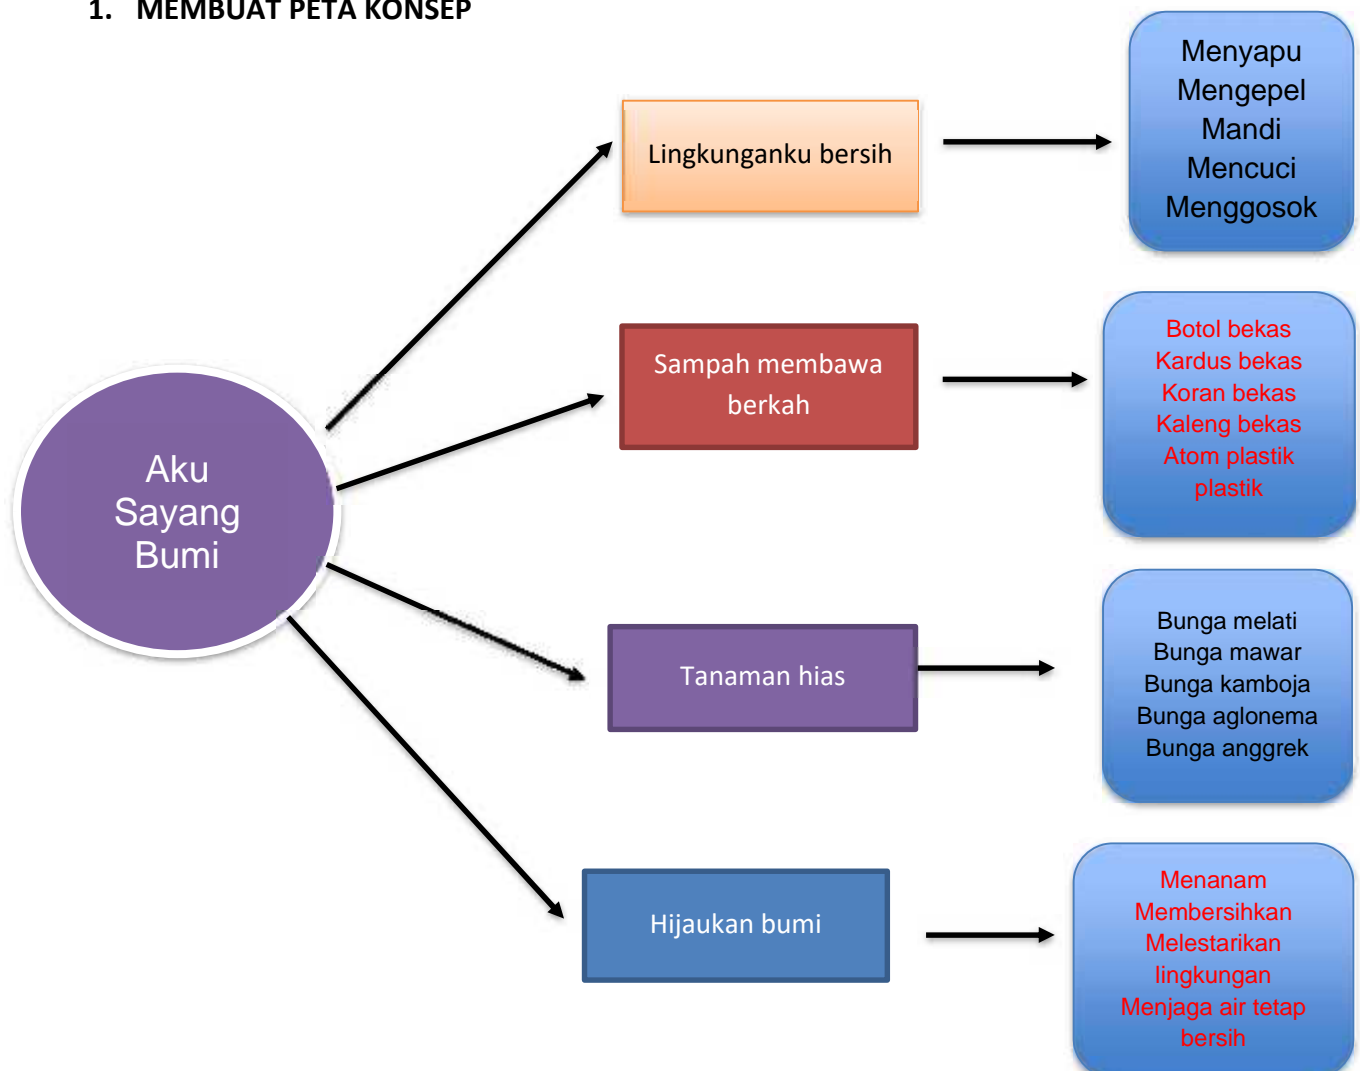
1. MEMBUAT PETA KONSEP

Aku Sayang Bumi

Lingkunganku bersih

Menyapu
Mengepel
Mandi
Mencuci
Menggosok

Sampah membawa berkah

Botol bekas
Kardus bekas
Koran bekas
Kaleng bekas
Atom plastik
plastik

Tanaman hias

Bunga melati
Bunga mawar
Bunga kamboja
Bunga aglonema
Bunga anggrek

Hijaukan bumi

Menanam
Membersihkan
Melestarikan lingkungan
Menjaga air tetap bersih